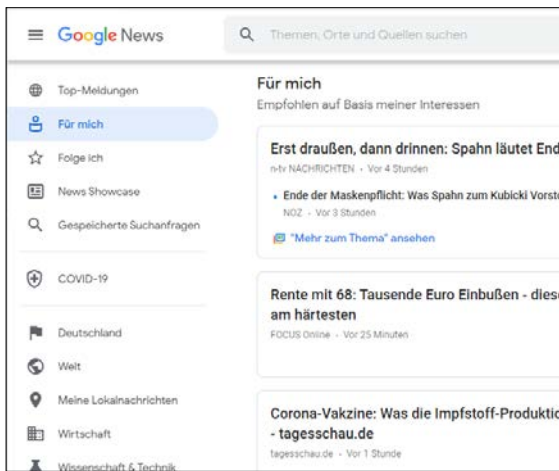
Google News

Themen, Orte und Quellen suchen

Top-Meldungen
Für mich
Folge ich
News Showcase
Gespeicherte Suchanfragen
COVID-19
Deutschland
Welt
Meine Lokalnachrichten
Wirtschaft
Wissenschaft & Technik

Für mich
Empfohlen auf Basis meiner Interessen

Erst draußen, dann drinnen: Spahn läutet End
n-tv NACHRICHTEN · Vor 4 Stunden

• Ende der Maskenpflicht: Was Spahn zum Kubicki Vorsto
NOZ · Vor 3 Stunden

"Mehr zum Thema" ansehen

Rente mit 68: Tausende Euro Einbußen - diese am härtesten
FOCUS Online · Vor 25 Minuten

Corona-Vakzine: Was die Impfstoff-Produktio - tagesschau.de
tagesschau.de · Vor 1 Stunde